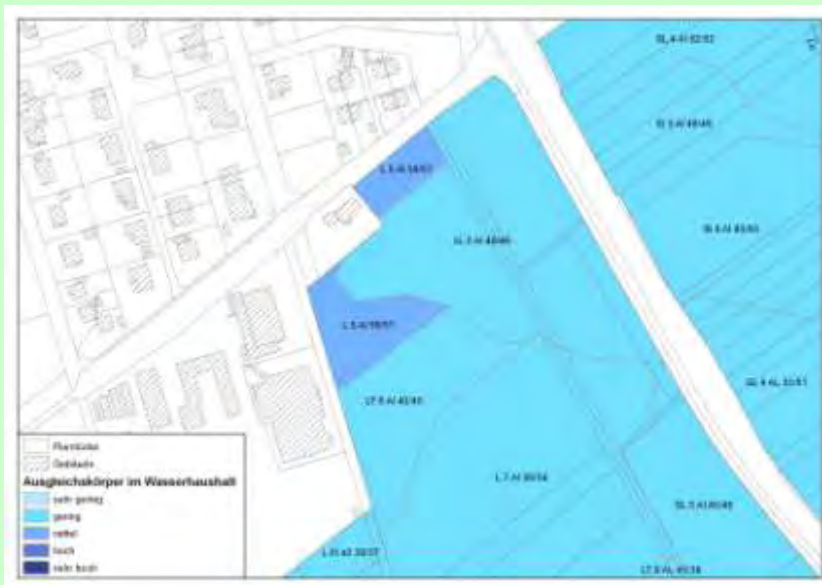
SL 4 Al 62/62

SL 3 Al 48/46

SL 5 Al 45/43

L 5 Al 56/57

SL 3 Al 48/46

L 5 Al 56/57

LT 6 Al 42/40

SL 4 AL 33/51

L 7 Al 35/34

SL 5 Al 46/46

L 3S a3 35/37

LT 5 AL 35/36

Flurstücke
Gebäude
Ausgleichskörper im Wasserhaushalt
sehr gering
gering
mittel
hoch
sehr hoch